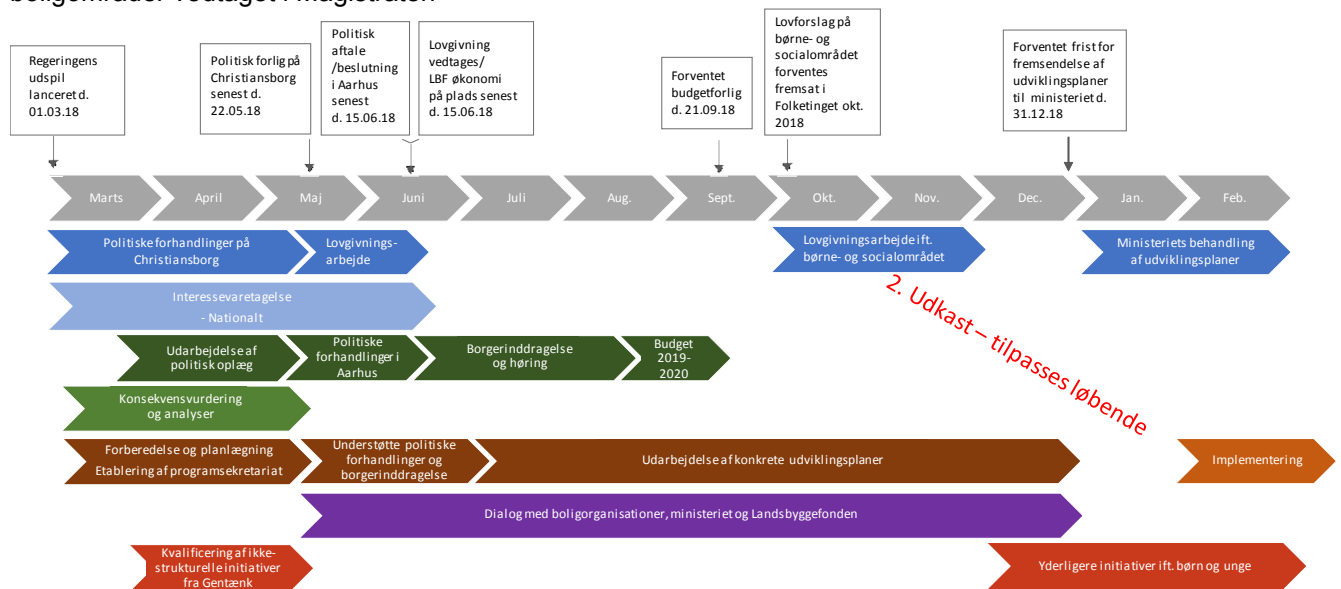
boligområder vedtaget i Magistraten

Regeringens udspil lanceret d. 01.03.18

Politisk forlig på Christiansborg senest d. 22.05.18

Politisk aftale /beslutning i Aarhus senest d. 15.06.18

Lovgivning vedtages/ LBF økonomi på plads senest d. 15.06.18

Forventet budgetforlig d. 21.09.18

Lovforslag på børne- og socialområdet forventes fremsat i Folketinget okt. 2018

Forventet frist for fremsendelse af udviklingsplaner til ministeriet d. 31.12.18

Marts | April | Maj | Juni | Juli | Aug. | Sept. | Okt. | Nov. | Dec. | Jan. | Feb.

Politiske forhandlinger på Christiansborg

Lovgivnings-arbejde

Lovgivningsarbejde ift. børne- og socialområdet

Ministeriets behandling af udviklingsplaner

Interessevaretagelse - Nationalt

2. Udkast – tilpasses løbende

Udarbejdelse af politisk oplæg

Politiske forhandlinger i Aarhus

Borgerinddragelse og høring

Budget 2019-2020

Konsekvensvurdering og analyser

Forberedelse og planlægning
Etablering af programsekretariat

Understøtte politiske forhandlinger og borgerinddragelse

Udarbejdelse af konkrete udviklingsplaner

Implementering

Dialog med boligorganisationer, ministeriet og Landsbyggefonden

Kvalificering af ikke-strukturelle initiativer fra Gentænk

Yderligere initiativer ift. børn og unge